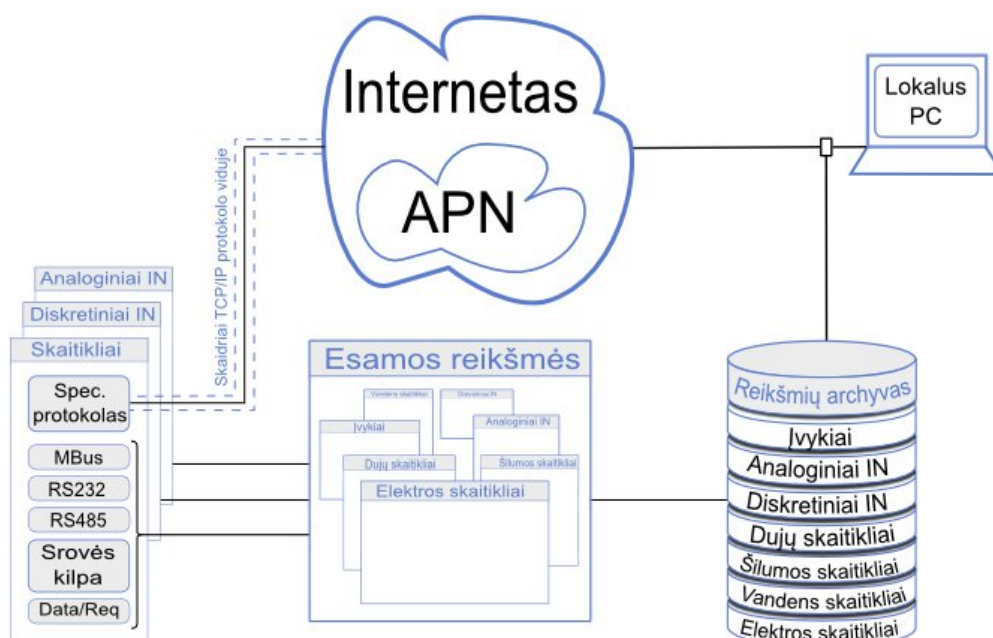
Internetas

APN

Lokalus PC

Skaidriai TCP/IP protokolo viduje

Analoginiai IN

Diskretiniai IN

Skaitikliai

Spec. protokolas

MBus

RS232

RS485

Srovės kilpa

Data/Req

Esamos reikšmės

Vandens skaitikliai

Diskretiniai IN

Įvykiai

Analoginiai IN

Dujų skaitikliai

Šilumos skaitikliai

Elektros skaitikliai

Reikšmių archyvas

Įvykiai

Analoginiai IN

Diskretiniai IN

Dujų skaitikliai

Šilumos skaitikliai

Vandens skaitikliai

Elektros skaitikliai